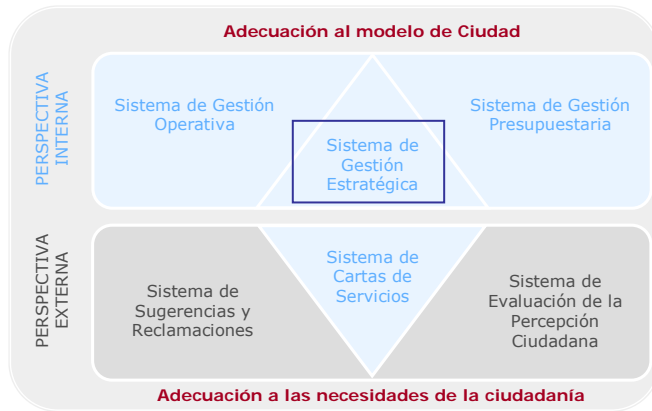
Adecuación al modelo de Ciudad

PERSPECTIVA INTERNA

Sistema de Gestión Operativa

Sistema de Gestión Estratégica

Sistema de Gestión Presupuestaria

PERSPECTIVA EXTERNA

Sistema de Sugerencias y Reclamaciones

Sistema de Cartas de Servicios

Sistema de Evaluación de la Percepción Ciudadana

Adecuación a las necesidades de la ciudadanía